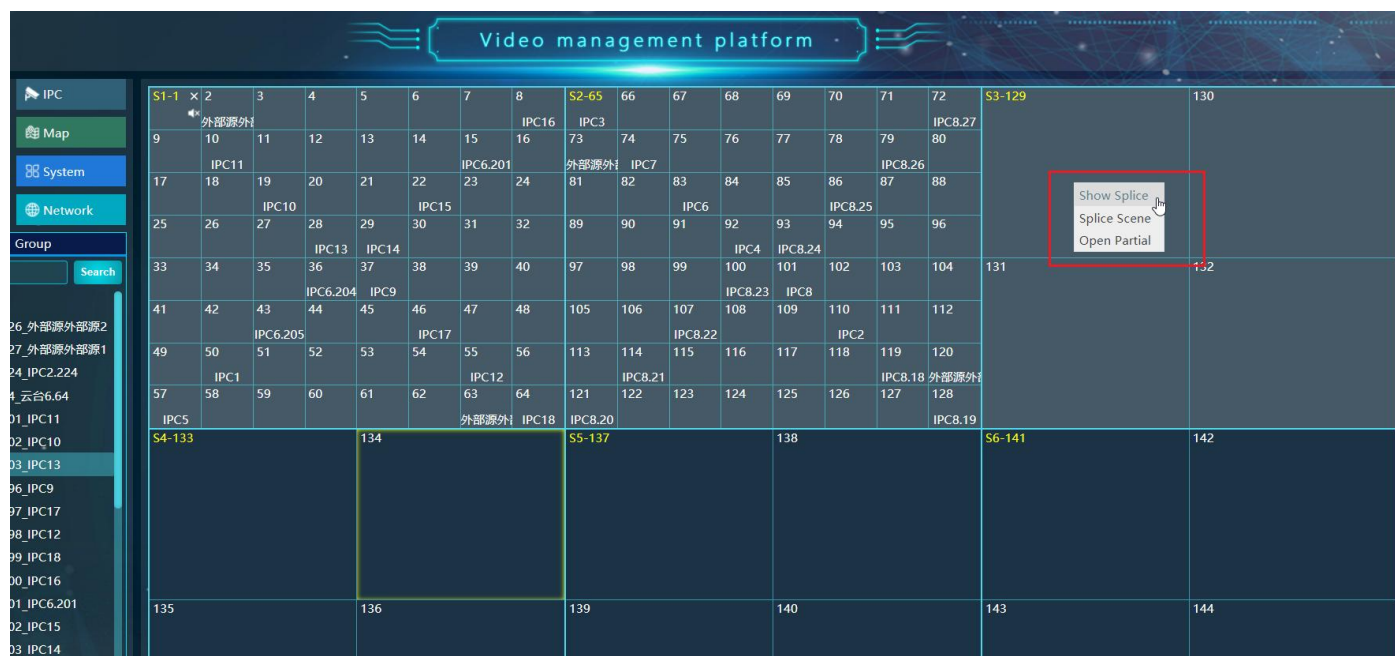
Video management platform

IPC
Map
System
Network
Group
Search

26_外部源外部源2
27_外部源外部源1
24_IPC2.224
4_云台6.64
01_IPC11
02_IPC10
03_IPC13
96_IPC9
97_IPC17
98_IPC12
99_IPC18
00_IPC16
01_IPC6.201
02_IPC15
03_IPC14

| S1-1 × | 2 外部源外 | 3 | 4 | 5 | 6 | 7 | 8 IPC16 | S2-65 IPC3 | 66 | 67 | 68 | 69 | 70 | 71 | 72 IPC8.27 |
|---|---|---|---|---|---|---|---|---|---|---|---|---|---|---|---|
| 9 | 10 IPC11 | 11 | 12 | 13 | 14 | 15 IPC6.201 | 16 | 73 外部源外 | 74 IPC7 | 75 | 76 | 77 | 78 | 79 IPC8.26 | 80 |
| 17 | 18 | 19 IPC10 | 20 | 21 | 22 IPC15 | 23 | 24 | 81 | 82 | 83 IPC6 | 84 | 85 | 86 IPC8.25 | 87 | 88 |
| 25 | 26 | 27 | 28 IPC13 | 29 IPC14 | 30 | 31 | 32 | 89 | 90 | 91 | 92 IPC4 | 93 IPC8.24 | 94 | 95 | 96 |
| 33 | 34 | 35 | 36 IPC6.204 | 37 IPC9 | 38 | 39 | 40 | 97 | 98 | 99 | 100 IPC8.23 | 101 IPC8 | 102 | 103 | 104 |
| 41 | 42 | 43 IPC6.205 | 44 | 45 | 46 IPC17 | 47 | 48 | 105 | 106 | 107 IPC8.22 | 108 | 109 | 110 IPC2 | 111 | 112 |
| 49 | 50 IPC1 | 51 | 52 | 53 | 54 | 55 IPC12 | 56 | 113 | 114 IPC8.21 | 115 | 116 | 117 | 118 | 119 IPC8.18 | 120 外部源外 |
| 57 IPC5 | 58 | 59 | 60 | 61 | 62 | 63 外部源外 | 64 IPC18 | 121 IPC8.20 | 122 | 123 | 124 | 125 | 126 | 127 | 128 IPC8.19 |

S3-129
130
Show Splice
Splice Scene
Open Partial
131
132
S4-133
134
S5-137
138
S6-141
142
135
136
139
140
143
144